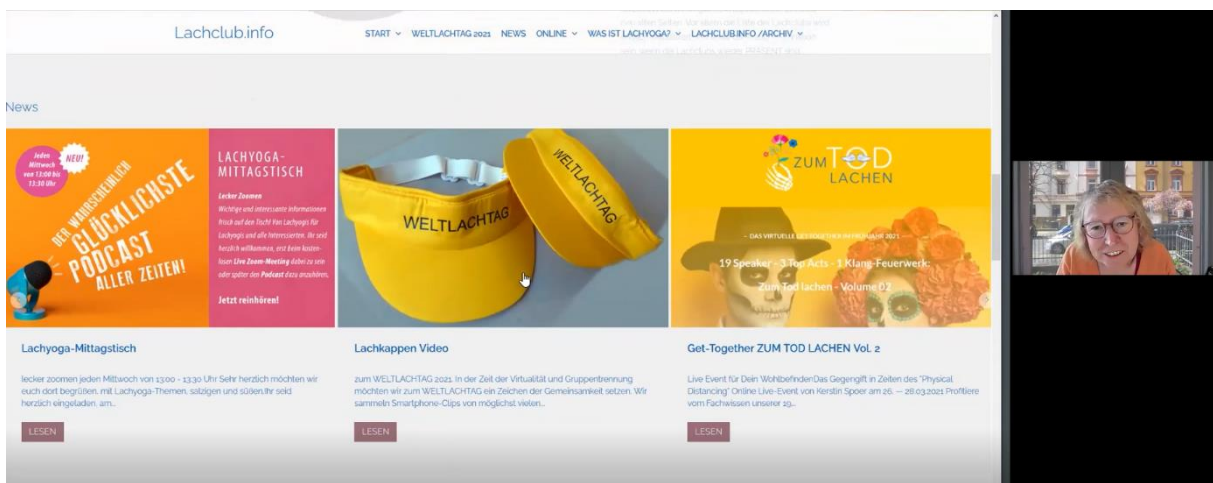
Lachclub.info

START ⌄ WELTLACHTAG 2021 NEWS ONLINE ⌄ WAS IST LACHYOGA? ⌄ LACHCLUB.INFO /ARCHIV ⌄

News

Jeden Mittwoch von 13:00 bis 13:30 Uhr

NEU!

DER WAHRSCHEINLICH GLÜCKLICHSTE PODCAST ALLER ZEITEN!

LACHYOGA-MITTAGSTISCH

Lecker Zoomen

Wichtige und interessante Informationen frisch auf den Tisch! Von Lachyogis für Lachyogis und alle Interessierten. Ihr seid herzlich willkommen, erst beim kostenlosen Live Zoom-Meeting dabei zu sein oder später den Podcast dazu anzuhören.

Jetzt reinhören!

WELTLACHTAG

WELTLACHTAG

ZUM TOD LACHEN

DAS VIRTUELLE GESUNDHEITS-EVENT 2021

19 Speaker - 3 Top Acts - 1 Klang-Feuerwerk:

Zum Tod lachen - Volume 02

Lachyoga-Mittagstisch

lecker zoomen jeden Mittwoch von 13:00 - 13:30 Uhr Sehr herzlich möchten wir euch dort begrüßen, mit Lachyoga-Themen, salzigen und süßen.Ihr seid herzlich eingeladen, am...

LESEN

Lachkappen Video

zum WELTLACHTAG 2021. In der Zeit der Virtualität und Gruppentrennung möchten wir zum WELTLACHTAG ein Zeichen der Gemeinsamkeit setzen. Wir sammeln Smartphone-Clips von möglichst vielen...

LESEN

Get-Together ZUM TOD LACHEN Vol. 2

Live Event für Dein WohlbefindenDas Gegengift in Zeiten des "Physical Distancing" Online Live-Event von Kerstin Spoer am 26. — 28.03.2021 Profitiere vom Fachwissen unserer 19...

LESEN